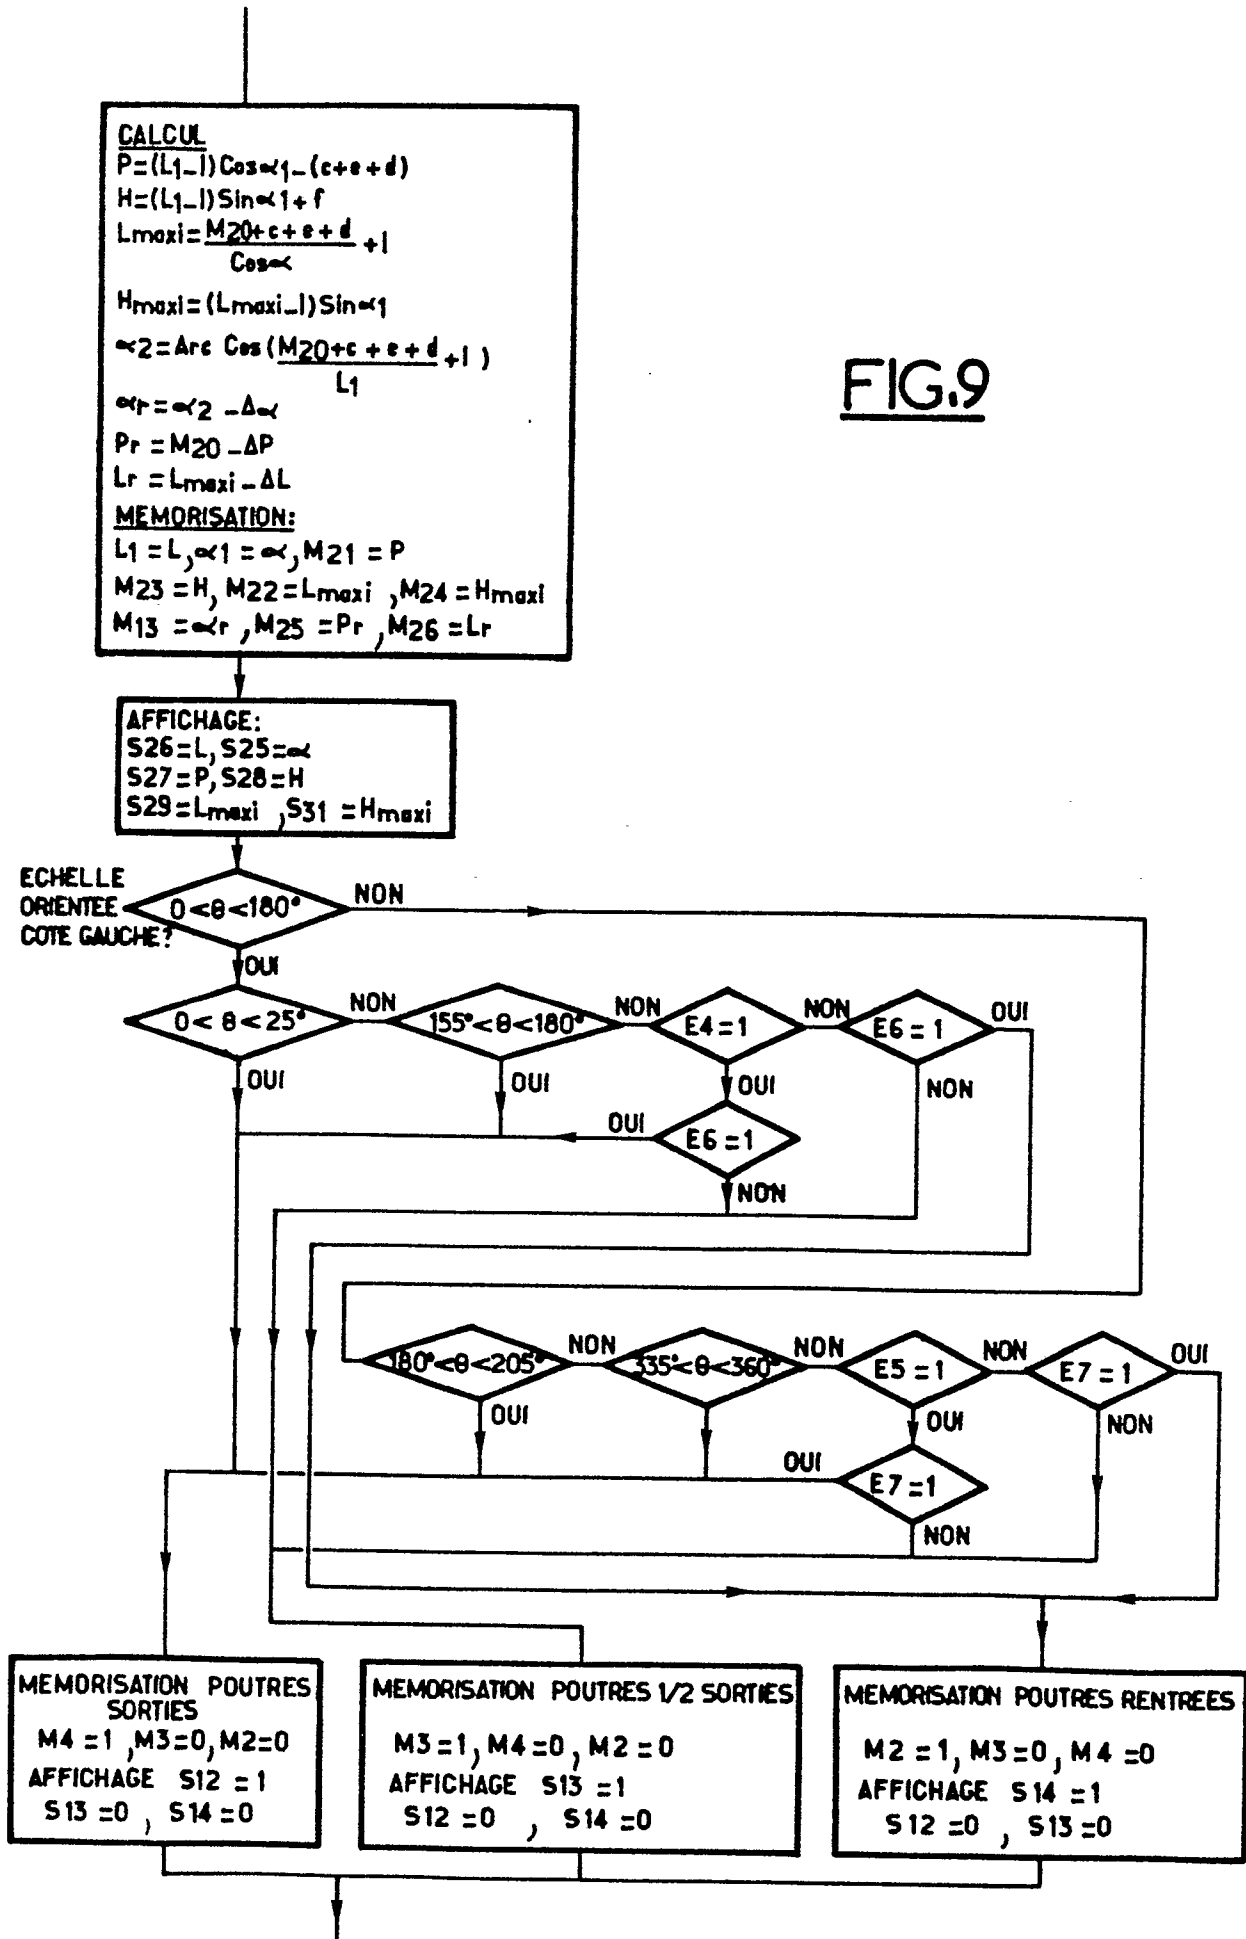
CALCUL
$P=(L_1-l)\cos\alpha_1-(c+e+d)$
$H=(L_1-l)\sin\alpha_1+f$
$L_{maxi}=\frac{M_{20}+c+e+d}{\cos\alpha}+l$
$H_{maxi}=(L_{maxi}-l)\sin\alpha_1$
$\alpha_2=\mathrm{Arc}\ \cos(\frac{M_{20}+c+e+d}{L_1}+l)$
$\alpha_r=\alpha_2-\Delta\alpha$
$P_r=M_{20}-\Delta P$
$L_r=L_{maxi}-\Delta L$
MEMORISATION:
$L_1=L, \alpha_1=\alpha, M_{21}=P$
$M_{23}=H, M_{22}=L_{maxi}, M_{24}=H_{maxi}$
$M_{13}=\alpha_r, M_{25}=P_r, M_{26}=L_r$

FIG.9

AFFICHAGE:
S26=L, S25=$\alpha$
S27=P, S28=H
S29=$L_{maxi}$, S31 =$H_{maxi}$

ECHELLE ORIENTEE COTE GAUCHE?
$0<\theta<180°$
NON
OUI
$0<\theta<25°$
NON
$155°<\theta<180°$
NON
E4 =1
NON
E6 = 1
OUI
OUI
OUI
OUI
NON
OUI
E6 =1
NON

$180°<\theta<205°$
NON
$335°<\theta<360°$
NON
E5 =1
NON
E7 =1
OUI
OUI
OUI
NON
OUI
E7 =1
NON

MEMORISATION POUTRES SORTIES
M4 =1, M3=0, M2=0
AFFICHAGE S12 = 1
S13 =0, S14 =0

MEMORISATION POUTRES 1/2 SORTIES
M3 =1, M4 =0, M2 = 0
AFFICHAGE S13 =1
S12 =0, S14 =0

MEMORISATION POUTRES RENTREES
M2 =1, M3 =0, M4 =0
AFFICHAGE S14 =1
S12 =0, S13 =0